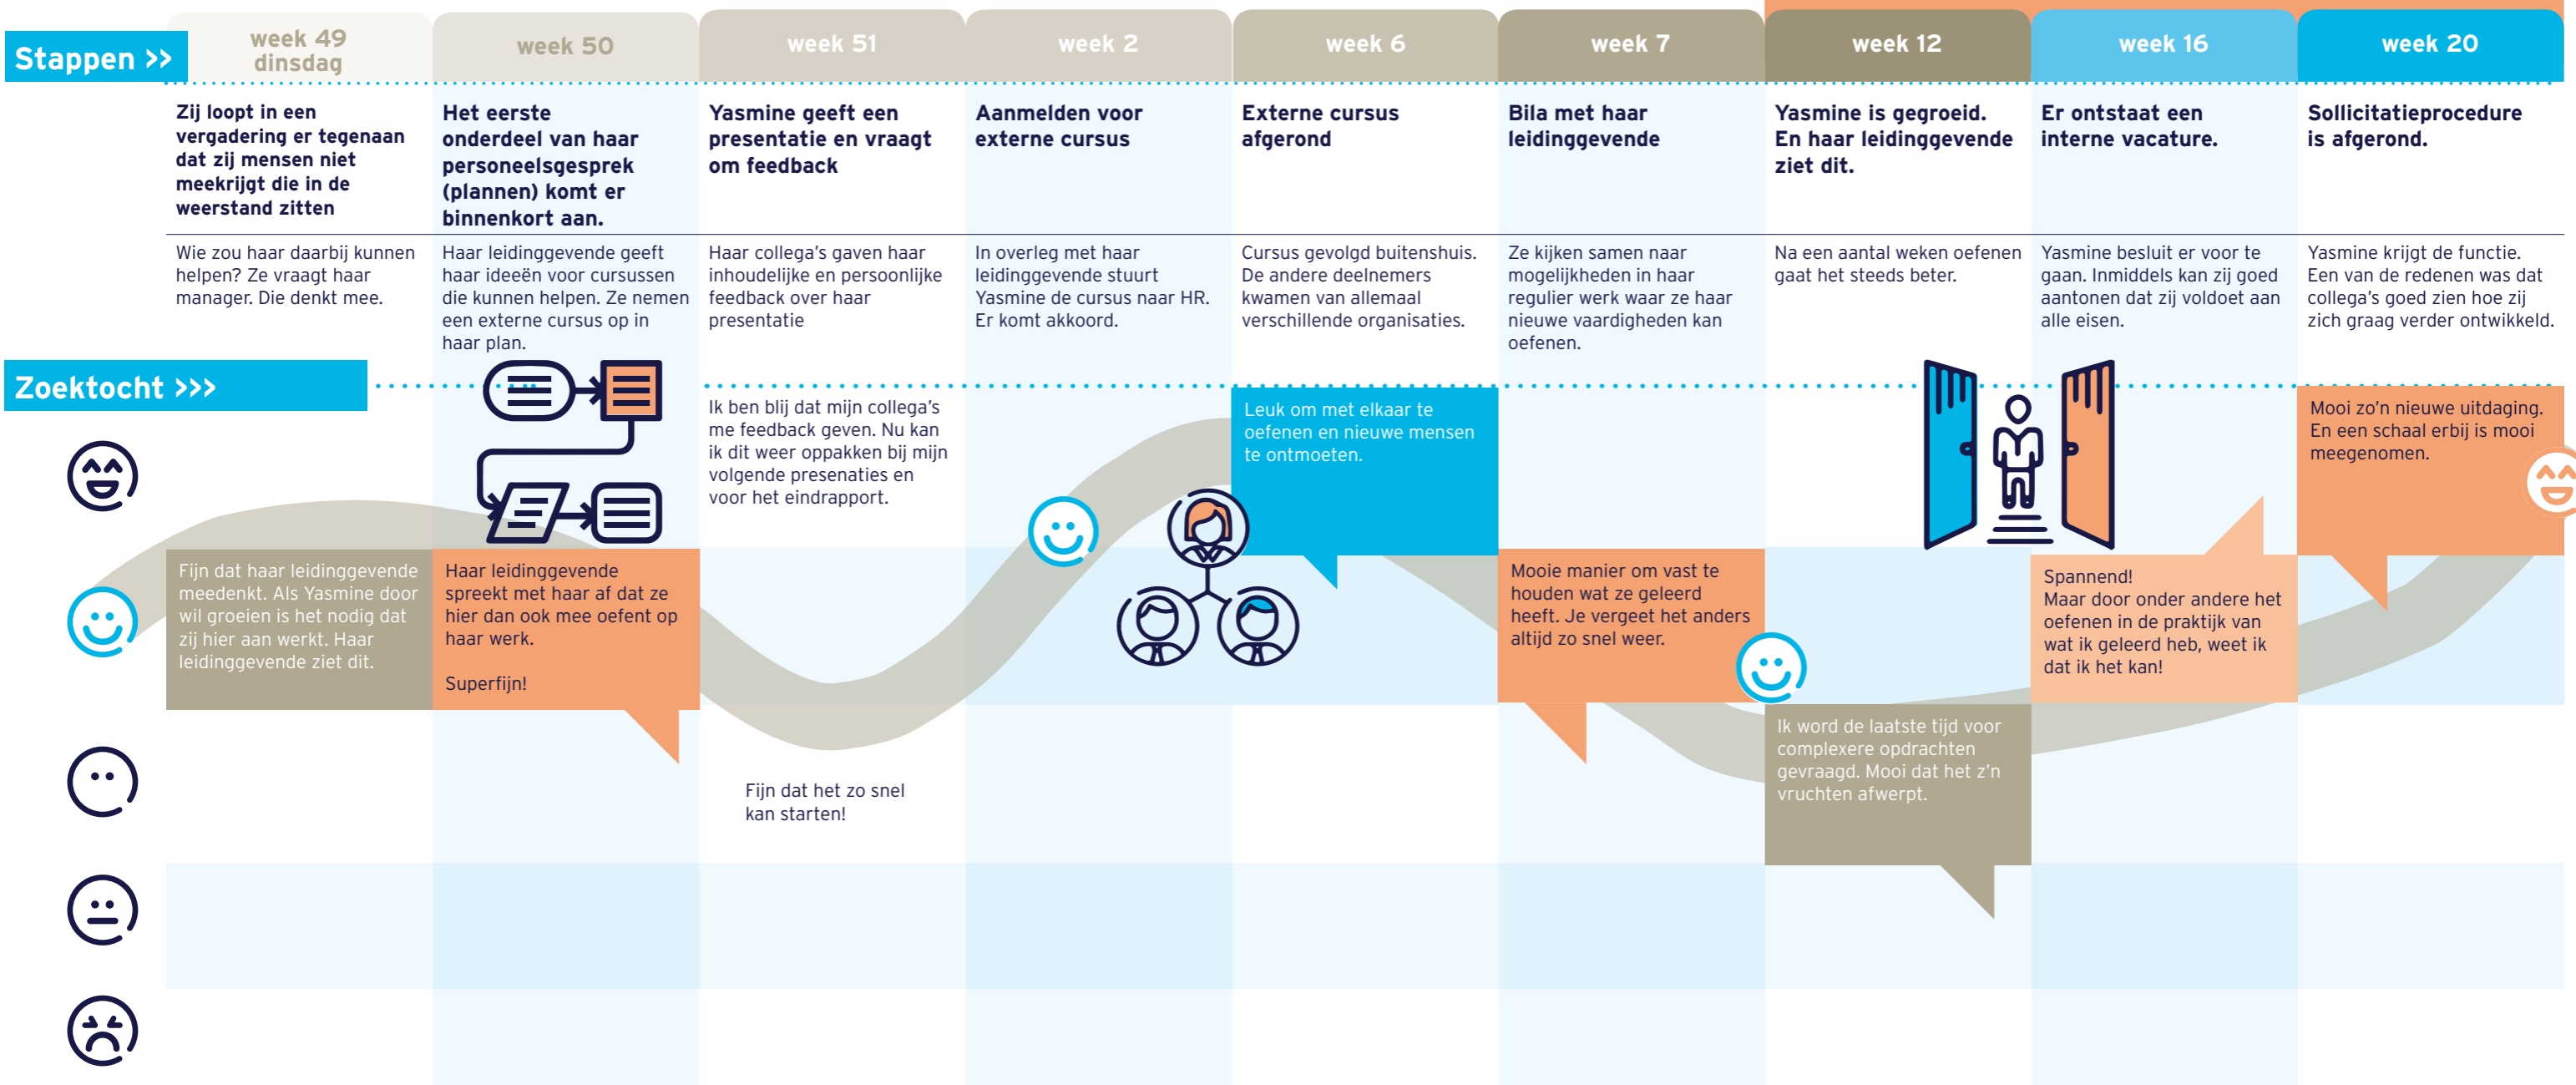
Stappen >>

| week 49 dinsdag | week 50 | week 51 | week 2 | week 6 | week 7 | week 12 | week 16 | week 20 |
|---|---|---|---|---|---|---|---|---|
| Zij loopt in een vergadering er tegenaan dat zij mensen niet meekrijgt die in de weerstand zitten | Het eerste onderdeel van haar personeelsgesprek (plannen) komt er binnenkort aan. | Yasmine geeft een presentatie en vraagt om feedback | Aanmelden voor externe cursus | Externe cursus afgerond | Bila met haar leidinggevende | Yasmine is gegroeid. En haar leidinggevende ziet dit. | Er ontstaat een interne vacature. | Sollicitatieprocedure is afgerond. |
| Wie zou haar daarbij kunnen helpen? Ze vraagt haar manager. Die denkt mee. | Haar leidinggevende geeft haar ideeën voor cursussen die kunnen helpen. Ze nemen een externe cursus op in haar plan. | Haar collega's gaven haar inhoudelijke en persoonlijke feedback over haar presentatie | In overleg met haar leidinggevende stuurt Yasmine de cursus naar HR. Er komt akkoord. | Cursus gevolgd buitenshuis. De andere deelnemers kwamen van allemaal verschillende organisaties. | Ze kijken samen naar mogelijkheden in haar regulier werk waar ze haar nieuwe vaardigheden kan oefenen. | Na een aantal weken oefenen gaat het steeds beter. | Yasmine besluit er voor te gaan. Inmiddels kan zij goed aantonen dat zij voldoet aan alle eisen. | Yasmine krijgt de functie. Een van de redenen was dat collega's goed zien hoe zij zich graag verder ontwikkeld. |

Zoektocht >>>

Ik ben blij dat mijn collega's me feedback geven. Nu kan ik dit weer oppakken bij mijn volgende presenaties en voor het eindrapport.

Leuk om met elkaar te oefenen en nieuwe mensen te ontmoeten.

Mooi zo'n nieuwe uitdaging. En een schaal erbij is mooi meegenomen.

Fijn dat haar leidinggevende meedenkt. Als Yasmine door wil groeien is het nodig dat zij hier aan werkt. Haar leidinggevende ziet dit.

Haar leidinggevende spreekt met haar af dat ze hier dan ook mee oefent op haar werk.

Superfijn!

Mooie manier om vast te houden wat ze geleerd heeft. Je vergeet het anders altijd zo snel weer.

Spannend!
Maar door onder andere het oefenen in de praktijk van wat ik geleerd heb, weet ik dat ik het kan!

Ik word de laatste tijd voor complexere opdrachten gevraagd. Mooi dat het z'n vruchten afwerpt.

Fijn dat het zo snel kan starten!